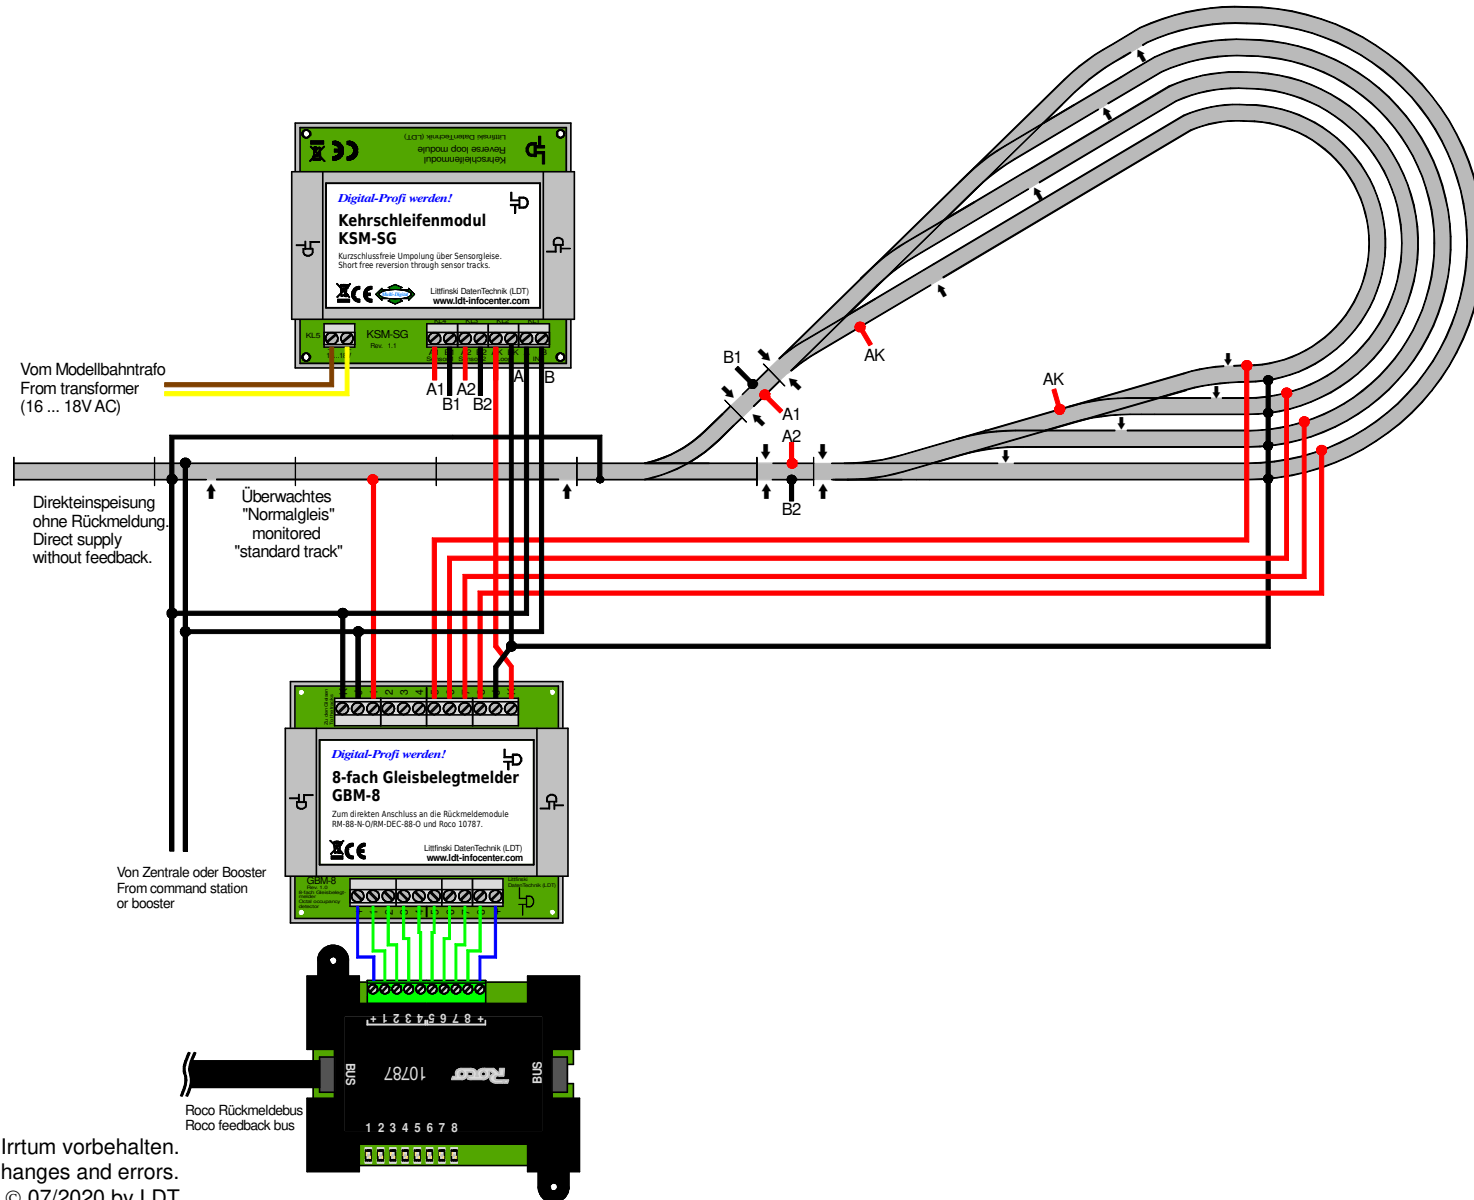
Kehrschleifenmodul
Reverse loop module
Littfinski DatenTechnik (LDT)

Digital-Profi werden!
Kehrschleifenmodul
KSM-SG
Kurzschlussfreie Umpolung über Sensorgleise.
Short free reversion through sensor tracks.
Littfinski DatenTechnik (LDT)
www.ldt-infocenter.com

KL5
KSM-SG
Rev. 1.1

Vom Modellbahntrafo
From transformer
(16 ... 18V AC)

A1 A2
B1 B2
A B

B1
A1
A2
B2
AK
AK

Direkteinspeisung
ohne Rückmeldung.
Direct supply
without feedback.

Überwachtes
"Normalgleis"
monitored
"standard track"

Digital-Profi werden!
8-fach Gleisbelegtmelder
GBM-8
Zum direkten Anschluss an die Rückmeldemodule
RM-88-N-O/RM-DEC-88-O und Roco 10787.
Littfinski DatenTechnik (LDT)
www.ldt-infocenter.com

GBM-8

Von Zentrale oder Booster
From command station
or booster

+ 1 2 3 4 5 6 7 8 +
BUS
10787
Roco
BUS
1 2 3 4 5 6 7 8

Roco Rückmeldebus
Roco feedback bus

Irrtum vorbehalten.
hanges and errors.
© 07/2020 by LDT